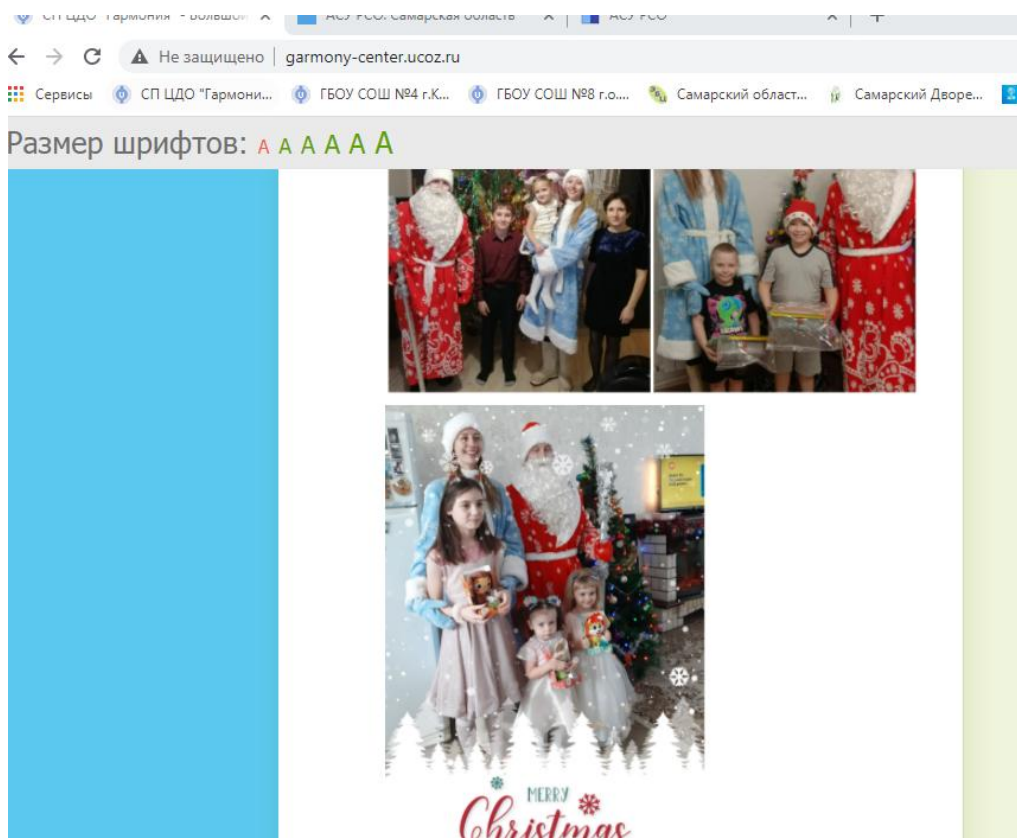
СП ЦДО "Гармония" - Большой ×
АСУ РСО. Самарская область ×
АСУ РСО ×
+

← → C Не защищено | garmony-center.ucoz.ru

Сервисы СП ЦДО "Гармони... ГБОУ СОШ №4 г.К... ГБОУ СОШ №8 г.о.... Самарский област... Самарский Дворе...

Размер шрифтов: A A A A A A

MERRY
Christmas